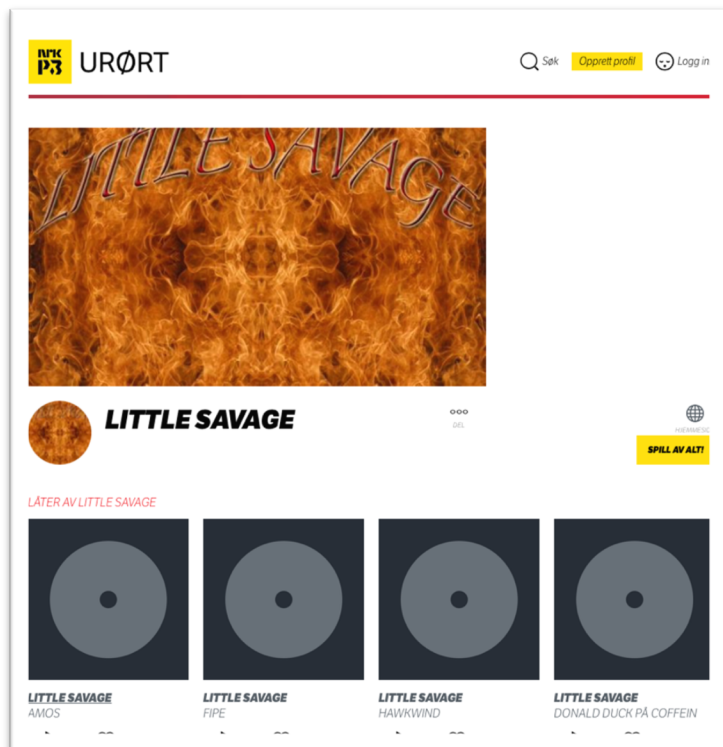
NRK P3 URØRT

Søk Opprett profil Logg inn

LITTLE SAVAGE

LITTLE SAVAGE

DEL

HJEMMESIDE

SPILL AV ALT!

LÅTER AV LITTLE SAVAGE

LITTLE SAVAGE
AMOS

LITTLE SAVAGE
FIPE

LITTLE SAVAGE
HAWKWIND

LITTLE SAVAGE
DONALD DUCK PÅ COFFEIN